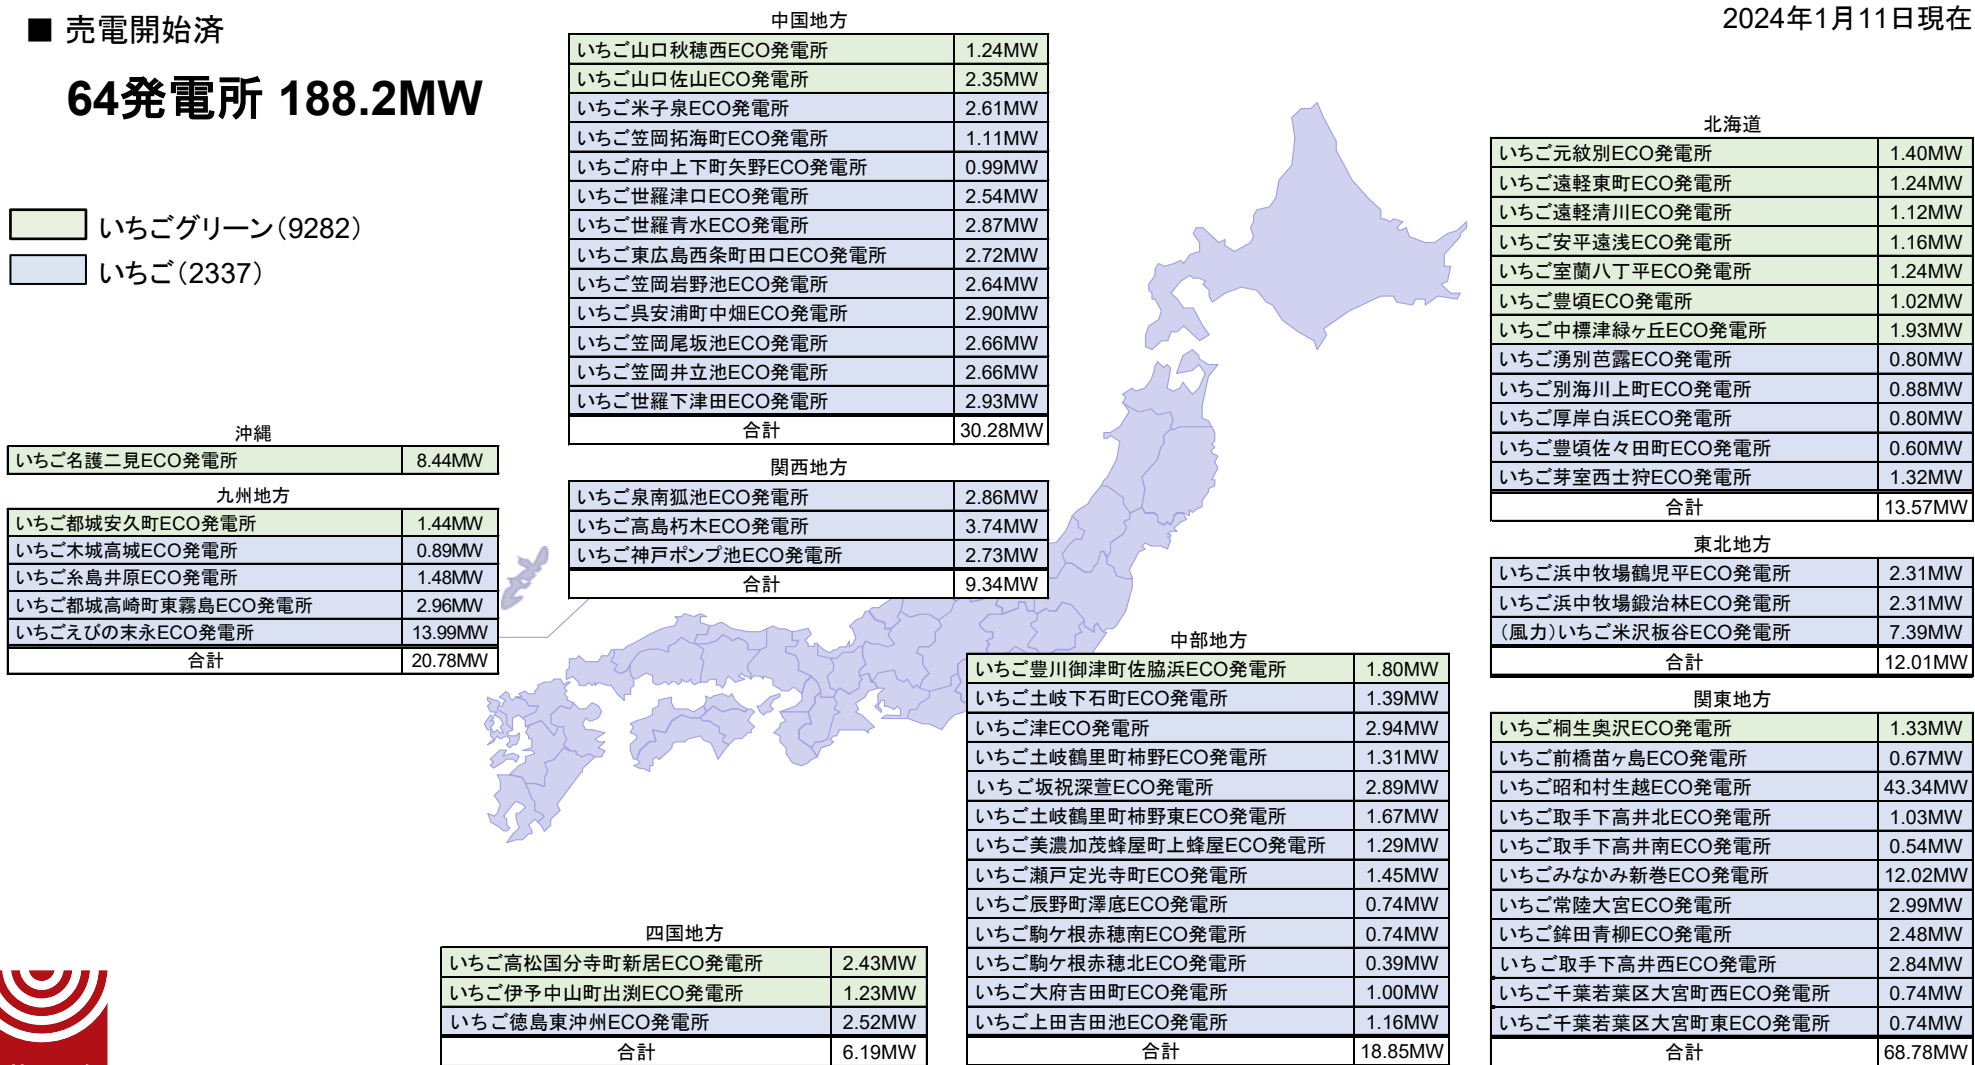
■ 売電開始済

64発電所 188.2MW

2024年1月11日現在

いちごグリーン(9282)
いちご(2337)

中国地方

| いちご山口秋穂西ECO発電所 | 1.24MW |
|---|---|
| いちご山口佐山ECO発電所 | 2.35MW |
| いちご米子泉ECO発電所 | 2.61MW |
| いちご笠岡拓海町ECO発電所 | 1.11MW |
| いちご府中上下町矢野ECO発電所 | 0.99MW |
| いちご世羅津口ECO発電所 | 2.54MW |
| いちご世羅青水ECO発電所 | 2.87MW |
| いちご東広島西条町田口ECO発電所 | 2.72MW |
| いちご笠岡岩野池ECO発電所 | 2.64MW |
| いちご呉安浦町中畑ECO発電所 | 2.90MW |
| いちご笠岡尾坂池ECO発電所 | 2.66MW |
| いちご笠岡井立池ECO発電所 | 2.66MW |
| いちご世羅下津田ECO発電所 | 2.93MW |
| 合計 | 30.28MW |

北海道

| いちご元紋別ECO発電所 | 1.40MW |
|---|---|
| いちご遠軽東町ECO発電所 | 1.24MW |
| いちご遠軽清川ECO発電所 | 1.12MW |
| いちご安平遠浅ECO発電所 | 1.16MW |
| いちご室蘭八丁平ECO発電所 | 1.24MW |
| いちご豊頃ECO発電所 | 1.02MW |
| いちご中標津緑ヶ丘ECO発電所 | 1.93MW |
| いちご湧別芭露ECO発電所 | 0.80MW |
| いちご別海川上町ECO発電所 | 0.88MW |
| いちご厚岸白浜ECO発電所 | 0.80MW |
| いちご豊頃佐々田町ECO発電所 | 0.60MW |
| いちご芽室西士狩ECO発電所 | 1.32MW |
| 合計 | 13.57MW |

沖縄

| いちご名護二見ECO発電所 | 8.44MW |
|---|---|

九州地方

| いちご都城安久町ECO発電所 | 1.44MW |
|---|---|
| いちご木城高城ECO発電所 | 0.89MW |
| いちご糸島井原ECO発電所 | 1.48MW |
| いちご都城高崎町東霧島ECO発電所 | 2.96MW |
| いちごえびの末永ECO発電所 | 13.99MW |
| 合計 | 20.78MW |

関西地方

| いちご泉南狐池ECO発電所 | 2.86MW |
|---|---|
| いちご高島朽木ECO発電所 | 3.74MW |
| いちご神戸ポンプ池ECO発電所 | 2.73MW |
| 合計 | 9.34MW |

東北地方

| いちご浜中牧場鶴児平ECO発電所 | 2.31MW |
|---|---|
| いちご浜中牧場鍛治林ECO発電所 | 2.31MW |
| (風力)いちご米沢板谷ECO発電所 | 7.39MW |
| 合計 | 12.01MW |

中部地方

| いちご豊川御津町佐脇浜ECO発電所 | 1.80MW |
|---|---|
| いちご土岐下石町ECO発電所 | 1.39MW |
| いちご津ECO発電所 | 2.94MW |
| いちご土岐鶴里町柿野ECO発電所 | 1.31MW |
| いちご坂祝深萱ECO発電所 | 2.89MW |
| いちご土岐鶴里町柿野東ECO発電所 | 1.67MW |
| いちご美濃加茂蜂屋町上蜂屋ECO発電所 | 1.29MW |
| いちご瀬戸定光寺町ECO発電所 | 1.45MW |
| いちご辰野町澤底ECO発電所 | 0.74MW |
| いちご駒ケ根赤穂南ECO発電所 | 0.74MW |
| いちご駒ケ根赤穂北ECO発電所 | 0.39MW |
| いちご大府吉田町ECO発電所 | 1.00MW |
| いちご上田吉田池ECO発電所 | 1.16MW |
| 合計 | 18.85MW |

関東地方

| いちご桐生奥沢ECO発電所 | 1.33MW |
|---|---|
| いちご前橋苗ヶ島ECO発電所 | 0.67MW |
| いちご昭和村生越ECO発電所 | 43.34MW |
| いちご取手下高井北ECO発電所 | 1.03MW |
| いちご取手下高井南ECO発電所 | 0.54MW |
| いちごみなかみ新巻ECO発電所 | 12.02MW |
| いちご常陸大宮ECO発電所 | 2.99MW |
| いちご鉾田青柳ECO発電所 | 2.48MW |
| いちご取手下高井西ECO発電所 | 2.84MW |
| いちご千葉若葉区大宮町西ECO発電所 | 0.74MW |
| いちご千葉若葉区大宮町東ECO発電所 | 0.74MW |
| 合計 | 68.78MW |

四国地方

| いちご高松国分寺町新居ECO発電所 | 2.43MW |
|---|---|
| いちご伊予中山町出渕ECO発電所 | 1.23MW |
| いちご徳島東沖州ECO発電所 | 2.52MW |
| 合計 | 6.19MW |